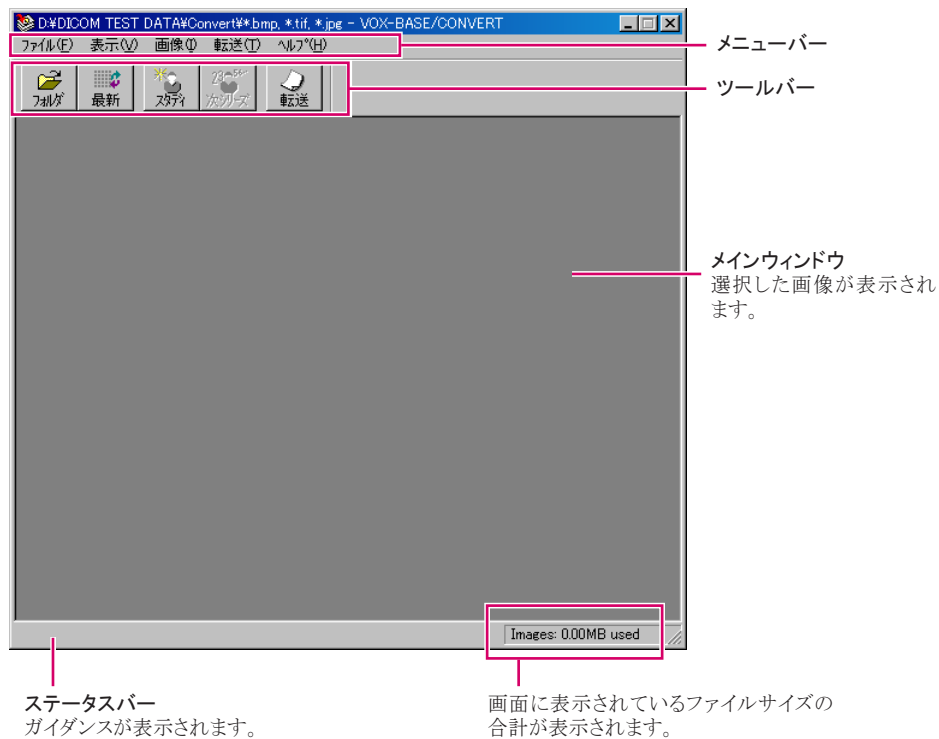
D:¥DICOM TEST DATA¥Convert¥*.bmp, *.tif, *.jpg - VOX-BASE/CONVERT

ファイル(F) 表示(V) 画像(I) 転送(T) ヘルプ(H)

フォルダ 最新 スタディ 次シリーズ 転送

メニューバー

ツールバー

メインウィンドウ
選択した画像が表示されます。

Images: 0.00MB used

ステータスバー
ガイダンスが表示されます。

画面に表示されているファイルサイズの合計が表示されます。